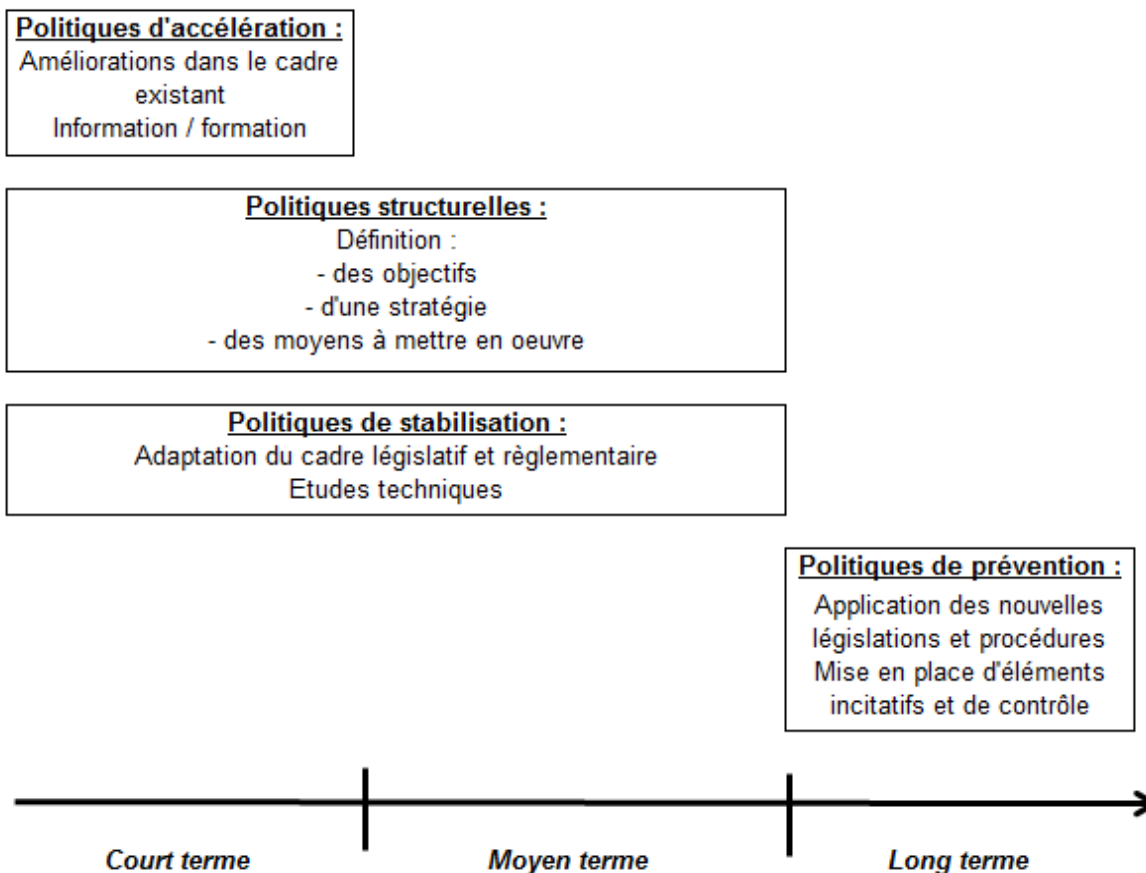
Politiques d'accélération :
Améliorations dans le cadre existant
Information / formation

Politiques structurelles :
Définition :
- des objectifs
- d'une stratégie
- des moyens à mettre en oeuvre

Politiques de stabilisation :
Adaptation du cadre législatif et règlementaire
Etudes techniques

Politiques de prévention :
Application des nouvelles législations et procédures
Mise en place d'éléments incitatifs et de contrôle

Court terme
Moyen terme
Long terme